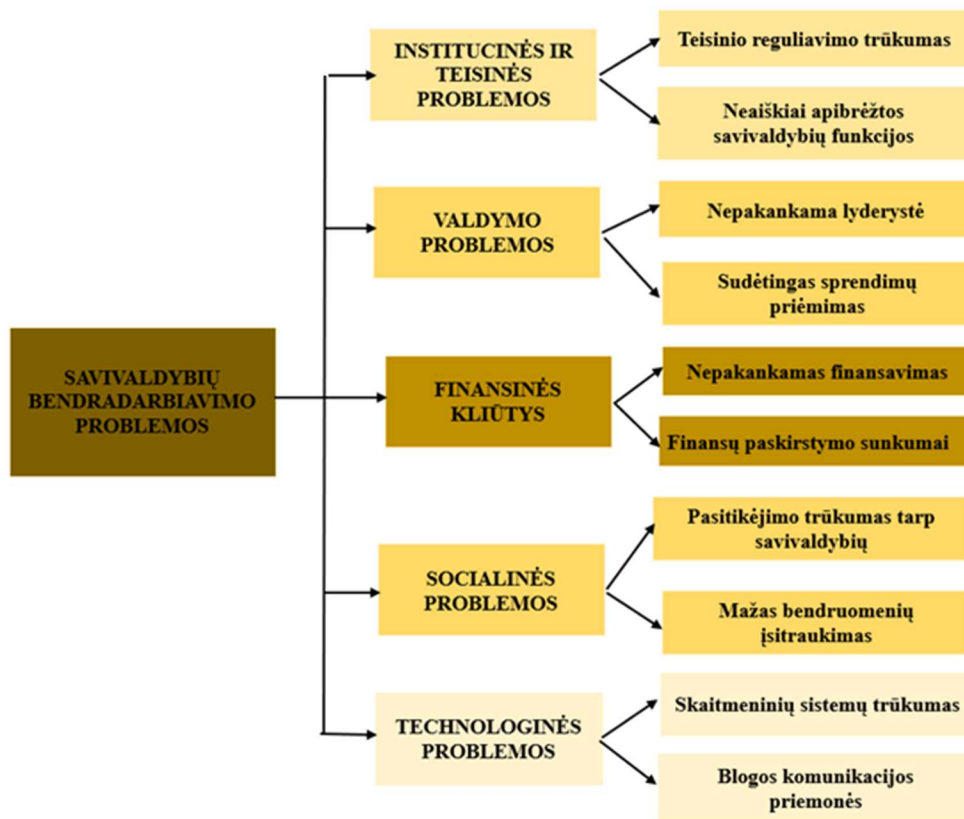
SAVIVALDYBIŲ BENDRADARBIAVIMO PROBLEMOS

INSTITUCINĖS IR TEISINĖS PROBLEMOS

Teisinio reguliavimo trūkumas

Neaiškiai apibrėžtos savivaldybių funkcijos

VALDYMO PROBLEMOS

Nepakankama lyderystė

Sudėtingas sprendimų priėmimas

FINANSINĖS KLIŪTYS

Nepakankamas finansavimas

Finansų paskirstymo sunkumai

SOCIALINĖS PROBLEMOS

Pasitikėjimo trūkumas tarp savivaldybių

Mažas bendruomenių įsitraukimas

TECHNOLOGINĖS PROBLEMOS

Skaitmeninių sistemų trūkumas

Blogos komunikacijos priemonės